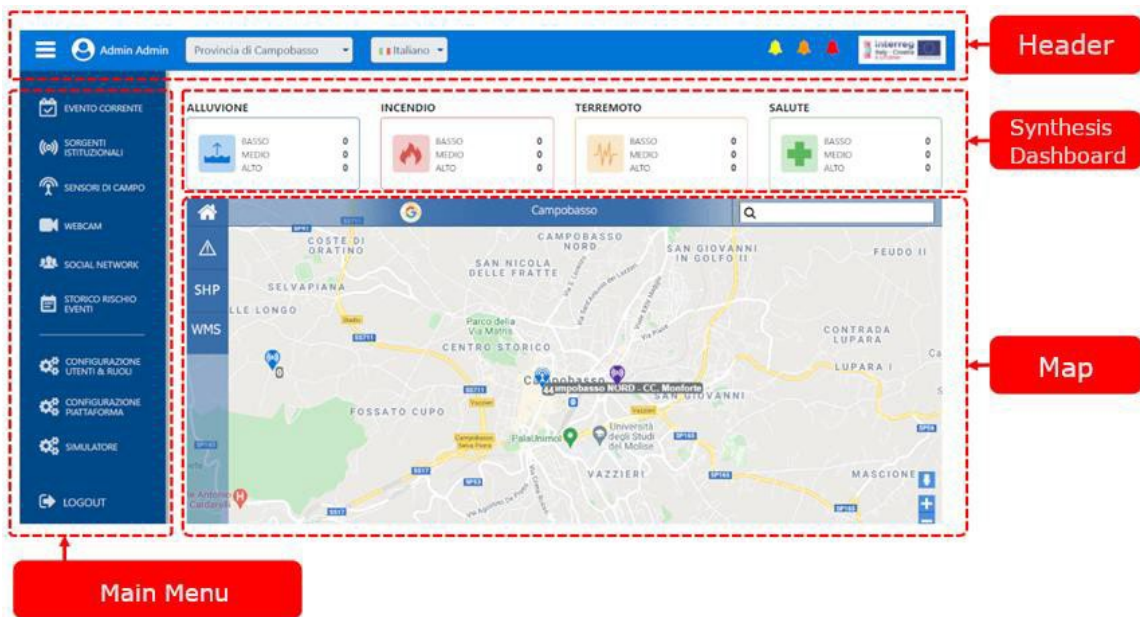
Admin Admin
Provincia di Campobasso
Italiano
interreg Italy - Croatia

Header

EVENTO CORRENTE
SORGENTI ISTITUZIONALI
SENSORI DI CAMPO
WEBCAM
SOCIAL NETWORK
STORICO RISCHIO EVENTI
CONFIGURAZIONE UTENTI & RUOLI
CONFIGURAZIONE PIATTAFORMA
SIMULATORE
LOGOUT

ALLUVIONE
BASSO 0
MEDIO 0
ALTO 0

INCENDIO
BASSO 0
MEDIO 0
ALTO 0

TERREMOTO
BASSO 0
MEDIO 0
ALTO 0

SALUTE
BASSO 0
MEDIO 0
ALTO 0

Synthesis Dashboard

Campobasso
SHP
WMS
COSTE DI ORATINO
CAMPOBASSO NORD
SAN GIOVANNI IN GOLFO II
FEUDO II
SAN NICOLA DELLE FRATTE
SELVAPIANA
LLE LONGO
Parco della Via Matris
CENTRO STORICO
CONTRADA LUPARA
LUPARA I
Campobasso NORD - CC. Monforte
SAN GIOVANNI
FOSSATO CUPO
PalaUnimol
Università degli Studi del Molise
VAZZIERI
MASCIONE

Map

Main Menu